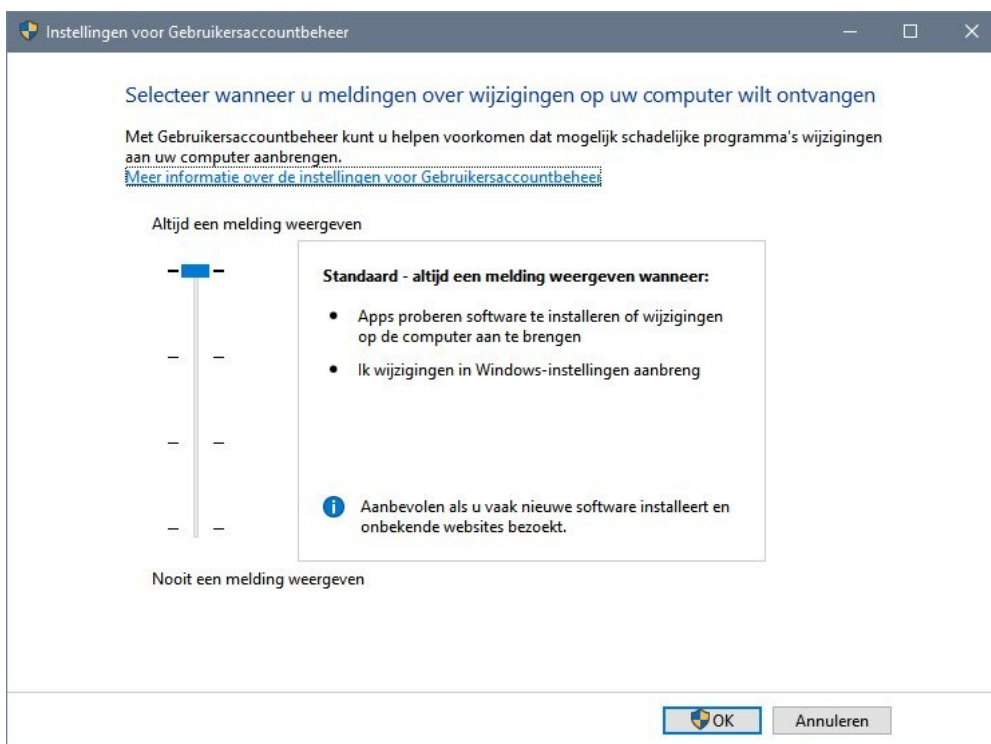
Instellingen voor Gebruikersaccountbeheer

Selecteer wanneer u meldingen over wijzigingen op uw computer wilt ontvangen

Met Gebruikersaccountbeheer kunt u helpen voorkomen dat mogelijk schadelijke programma's wijzigingen aan uw computer aanbrengen.
Meer informatie over de instellingen voor Gebruikersaccountbeheer

Altijd een melding weergeven

Standaard - altijd een melding weergeven wanneer:

• Apps proberen software te installeren of wijzigingen op de computer aan te brengen

• Ik wijzigingen in Windows-instellingen aanbreng

Aanbevolen als u vaak nieuwe software installeert en onbekende websites bezoekt.

Nooit een melding weergeven

OK Annuleren